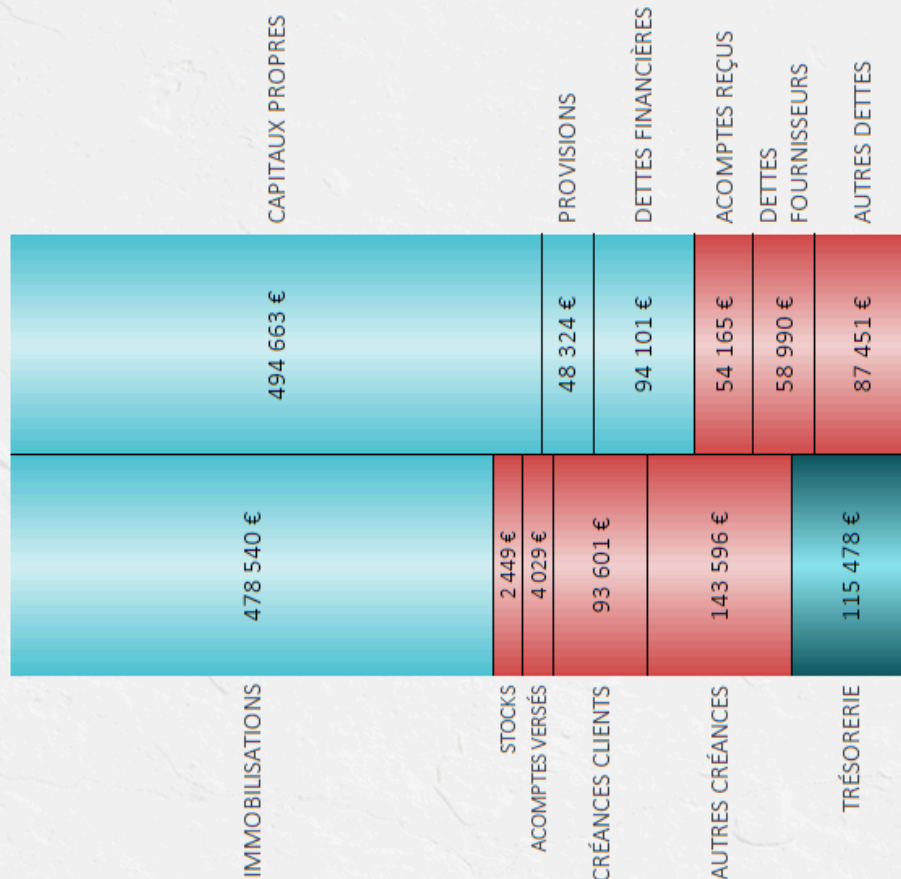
CAPITAUX PROPRES
494 663 €
PROVISIONS
48 324 €
DETTES FINANCIÈRES
94 101 €
ACOMPTES REÇUS
54 165 €
DETTES FOURNISSEURS
58 990 €
AUTRES DETTES
87 451 €

478 540 €
IMMOBILISATIONS
2 449 €
STOCKS
4 029 €
ACOMPTES VERSÉS
93 601 €
CRÉANCES CLIENTS
143 596 €
AUTRES CRÉANCES
115 478 €
TRÉSORERIE